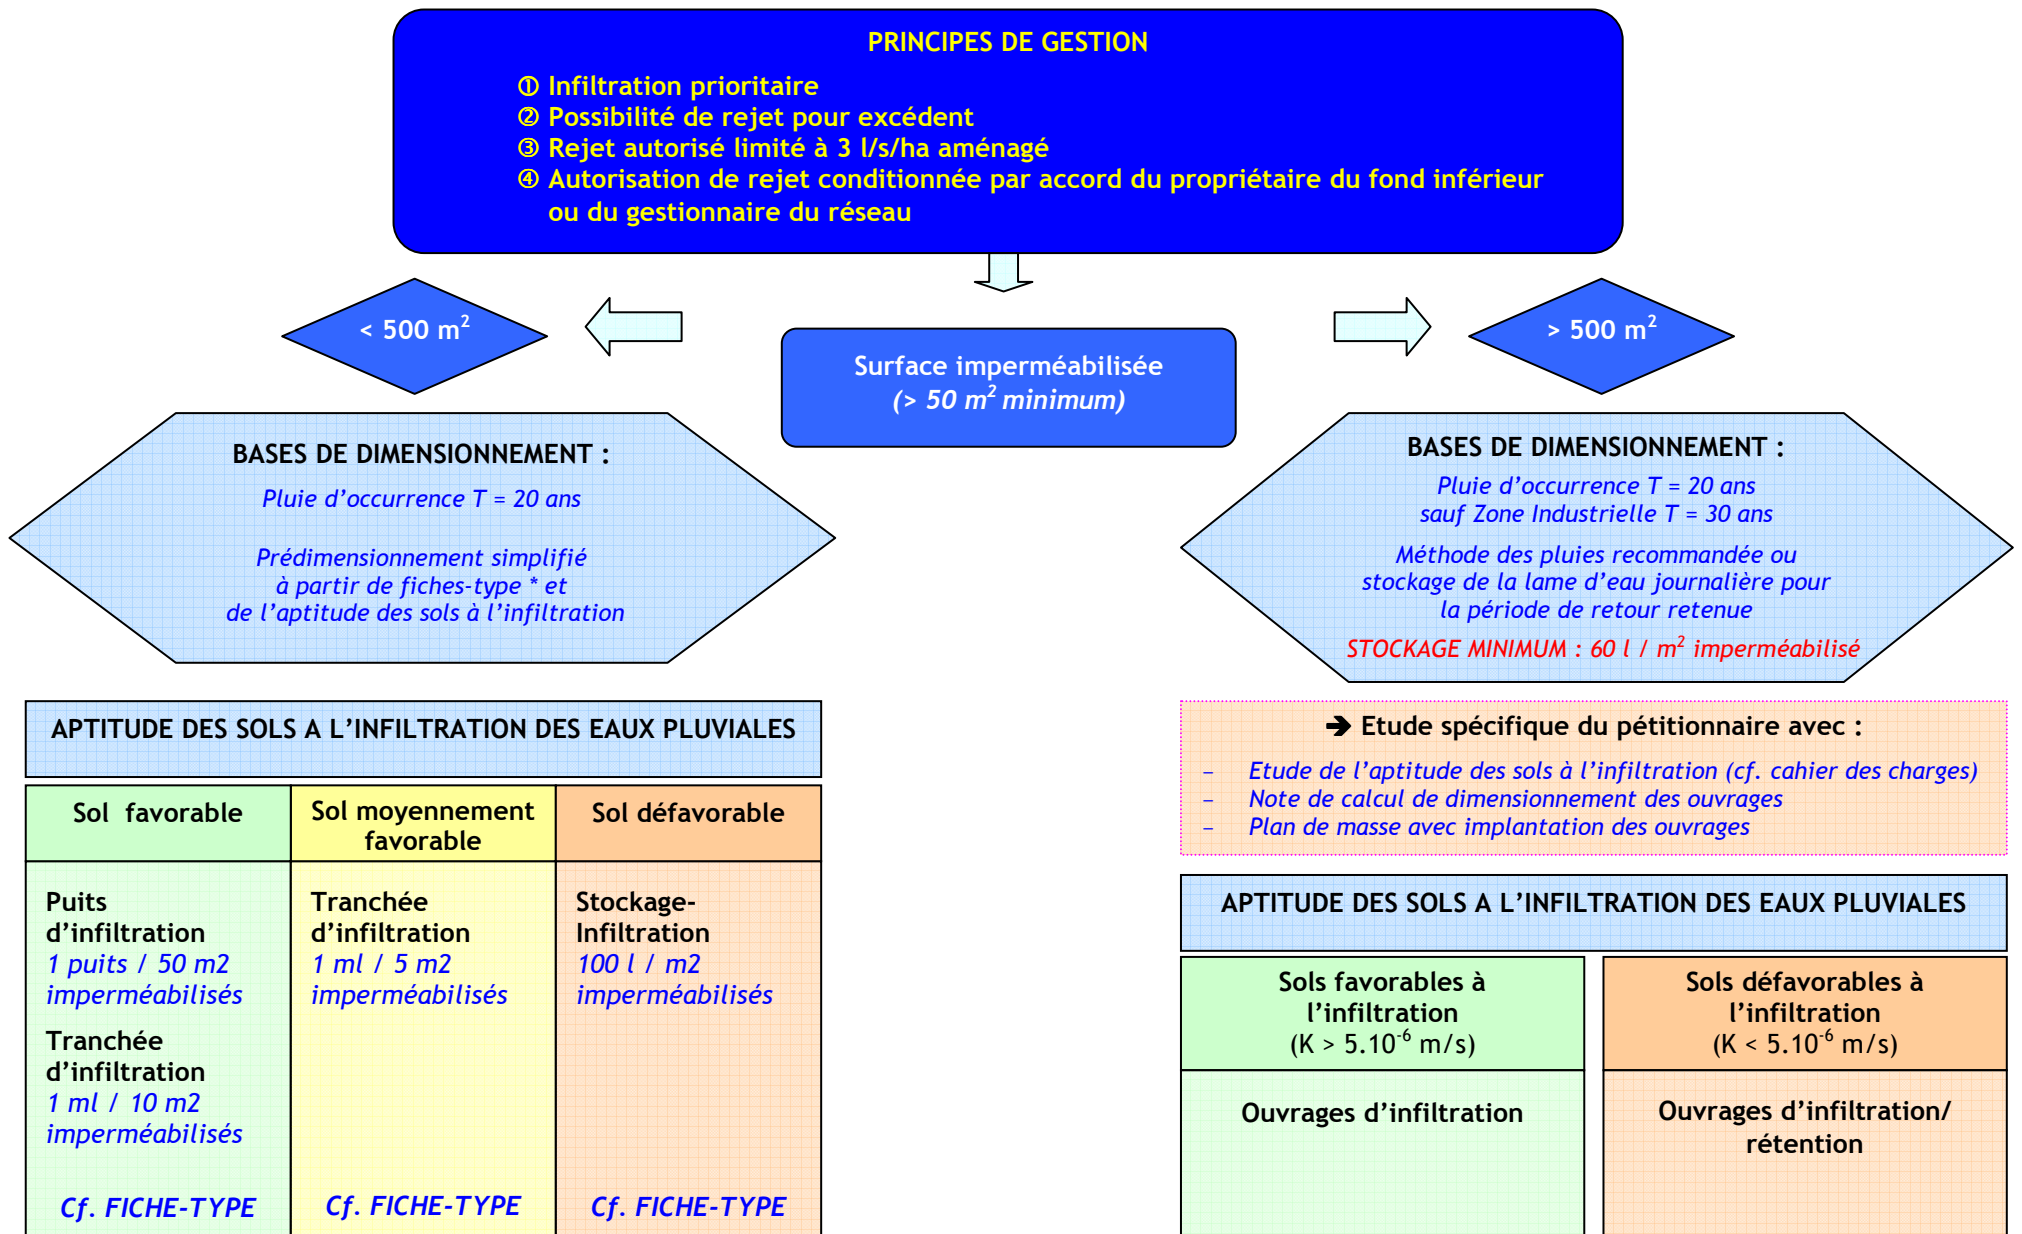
PRINCIPES DE GESTION

① Infiltration prioritaire
② Possibilité de rejet pour excédent
③ Rejet autorisé limité à 3 l/s/ha aménagé
④ Autorisation de rejet conditionnée par accord du propriétaire du fond inférieur ou du gestionnaire du réseau

< 500 m$^2$

Surface imperméabilisée
(> 50 m$^2$ minimum)

> 500 m$^2$

BASES DE DIMENSIONNEMENT :

Pluie d'occurrence T = 20 ans

Prédimensionnement simplifié à partir de fiches-type * et de l'aptitude des sols à l'infiltration

BASES DE DIMENSIONNEMENT :

Pluie d'occurrence T = 20 ans
sauf Zone Industrielle T = 30 ans

Méthode des pluies recommandée ou stockage de la lame d'eau journalière pour la période de retour retenue

STOCKAGE MINIMUM : 60 l / m$^2$ imperméabilisé

APTITUDE DES SOLS A L'INFILTRATION DES EAUX PLUVIALES

| Sol favorable | Sol moyennement favorable | Sol défavorable |
|---|---|---|
| Puits d'infiltration 1 puits / 50 m2 imperméabilisés Tranchée d'infiltration 1 ml / 10 m2 imperméabilisés Cf. FICHE-TYPE | Tranchée d'infiltration 1 ml / 5 m2 imperméabilisés Cf. FICHE-TYPE | Stockage-Infiltration 100 l / m2 imperméabilisés Cf. FICHE-TYPE |

➔ Etude spécifique du pétitionnaire avec :
– Etude de l'aptitude des sols à l'infiltration (cf. cahier des charges)
– Note de calcul de dimensionnement des ouvrages
– Plan de masse avec implantation des ouvrages

APTITUDE DES SOLS A L'INFILTRATION DES EAUX PLUVIALES

| Sols favorables à l'infiltration (K > 5.10$^{-6}$ m/s) | Sols défavorables à l'infiltration (K < 5.10$^{-6}$ m/s) |
|---|---|
| Ouvrages d'infiltration | Ouvrages d'infiltration/ rétention |